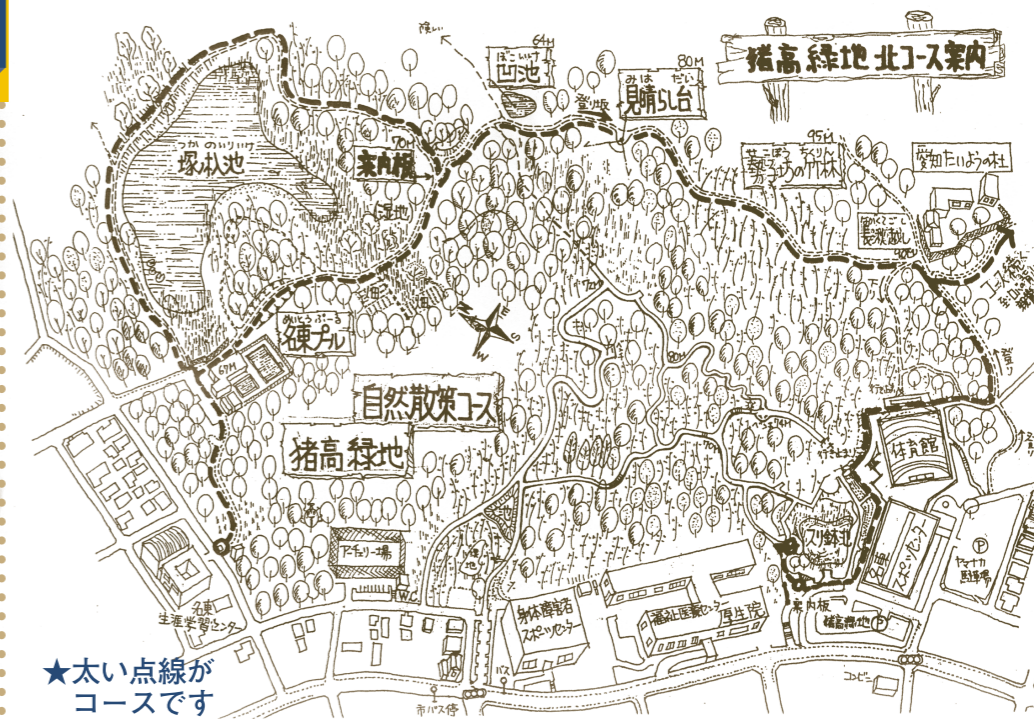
猪高緑地 北コース案内

ぼこいけ
凹池
64M

みはらしだい
見晴らし台
80M

登り坂

つかのいりいけ
塚ノ杁池

70M
案内板

湿地

95M
芸子ちょうの竹林

愛知たいようの杜

長洞遊池

めいとうぷーる
名東プール

69M

自然散策コース

猪高緑地

アーチェリー場

名東生涯学習センター

市バス停

身体障害者スポーツセンター

福祉医療センター
厚生院

スリ鉢山

案内板

猪高緑地

体育館

スポーツセンター

駐車場

★太い点線がコースです